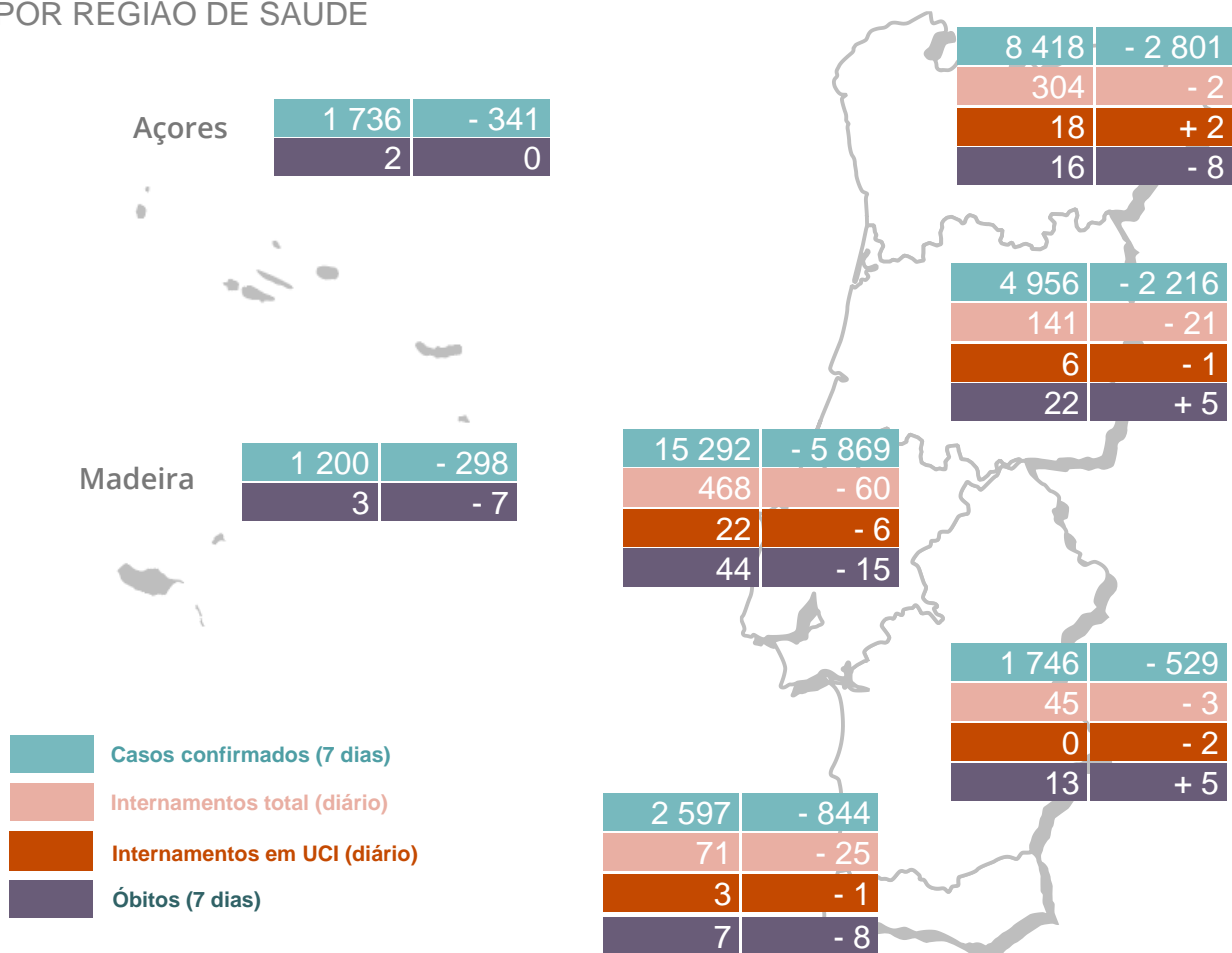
POR REGIÃO DE SAÚDE

| 8 418 | - 2 801 |
|---|---|
| 304 | - 2 |
| 18 | + 2 |
| 16 | - 8 |

Açores

| 1 736 | - 341 |
|---|---|
| 2 | 0 |

| 4 956 | - 2 216 |
|---|---|
| 141 | - 21 |
| 6 | - 1 |
| 22 | + 5 |

Madeira

| 1 200 | - 298 |
|---|---|
| 3 | - 7 |

| 15 292 | - 5 869 |
|---|---|
| 468 | - 60 |
| 22 | - 6 |
| 44 | - 15 |

| 1 746 | - 529 |
|---|---|
| 45 | - 3 |
| 0 | - 2 |
| 13 | + 5 |

Casos confirmados (7 dias)
Internamentos total (diário)
Internamentos em UCI (diário)
Óbitos (7 dias)

| 2 597 | - 844 |
|---|---|
| 71 | - 25 |
| 3 | - 1 |
| 7 | - 8 |